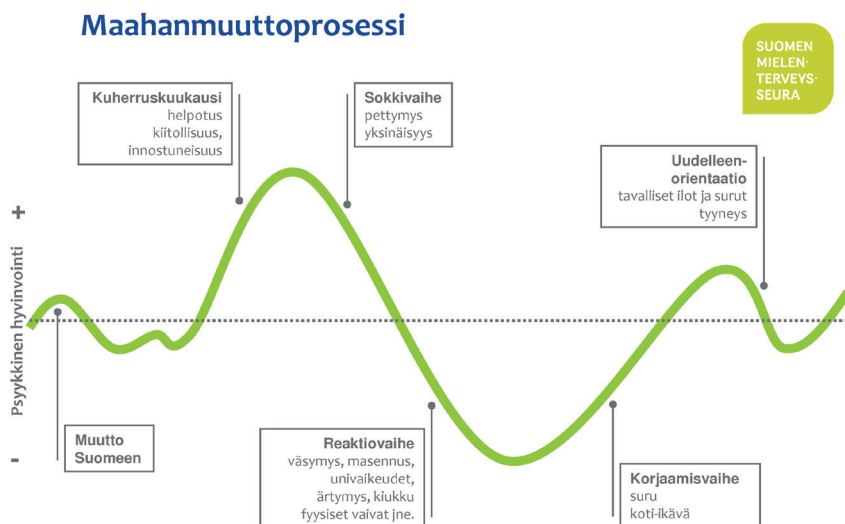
Maahanmuuttoprosessi

SUOMEN MIELENTERVEYSSEURA

Kuherruskuukausi
helpotus
kiitollisuus,
innostuneisuus

Sokkivaihe
pettymys
yksinäisyys

Uudelleenorientaatio
tavalliset ilot ja surut
tyyneys

+

Psyykkinen hyvinvointi

-

Muutto Suomeen

Reaktiovaihe
väsymys, masennus,
univaikeudet,
ärtymys, kiukku
fyysiset vaivat jne.

Korjaamisvaihe
suru
koti-ikävä